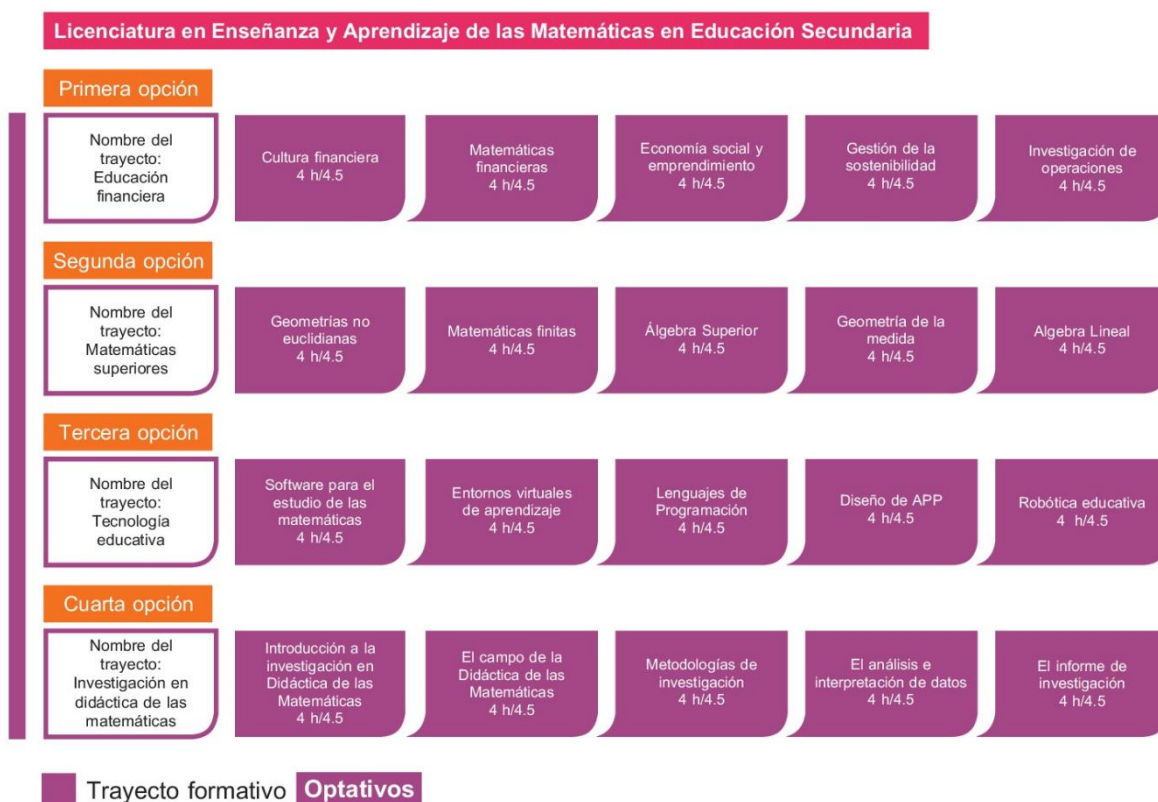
Licenciatura en Enseñanza y Aprendizaje de las Matemáticas en Educación Secundaria

Primera opción

Nombre del trayecto: Educación financiera

Cultura financiera 4 h/4.5

Matemáticas financieras 4 h/4.5

Economía social y emprendimiento 4 h/4.5

Gestión de la sostenibilidad 4 h/4.5

Investigación de operaciones 4 h/4.5

Segunda opción

Nombre del trayecto: Matemáticas superiores

Geometrías no euclidianas 4 h/4.5

Matemáticas finitas 4 h/4.5

Álgebra Superior 4 h/4.5

Geometría de la medida 4 h/4.5

Algebra Lineal 4 h/4.5

Tercera opción

Nombre del trayecto: Tecnología educativa

Software para el estudio de las matemáticas 4 h/4.5

Entornos virtuales de aprendizaje 4 h/4.5

Lenguajes de Programación 4 h/4.5

Diseño de APP 4 h/4.5

Robótica educativa 4 h/4.5

Cuarta opción

Nombre del trayecto: Investigación en didáctica de las matemáticas

Introducción a la investigación en Didáctica de las Matemáticas 4 h/4.5

El campo de la Didáctica de las Matemáticas 4 h/4.5

Metodologías de investigación 4 h/4.5

El análisis e interpretación de datos 4 h/4.5

El informe de investigación 4 h/4.5

Trayecto formativo Optativos